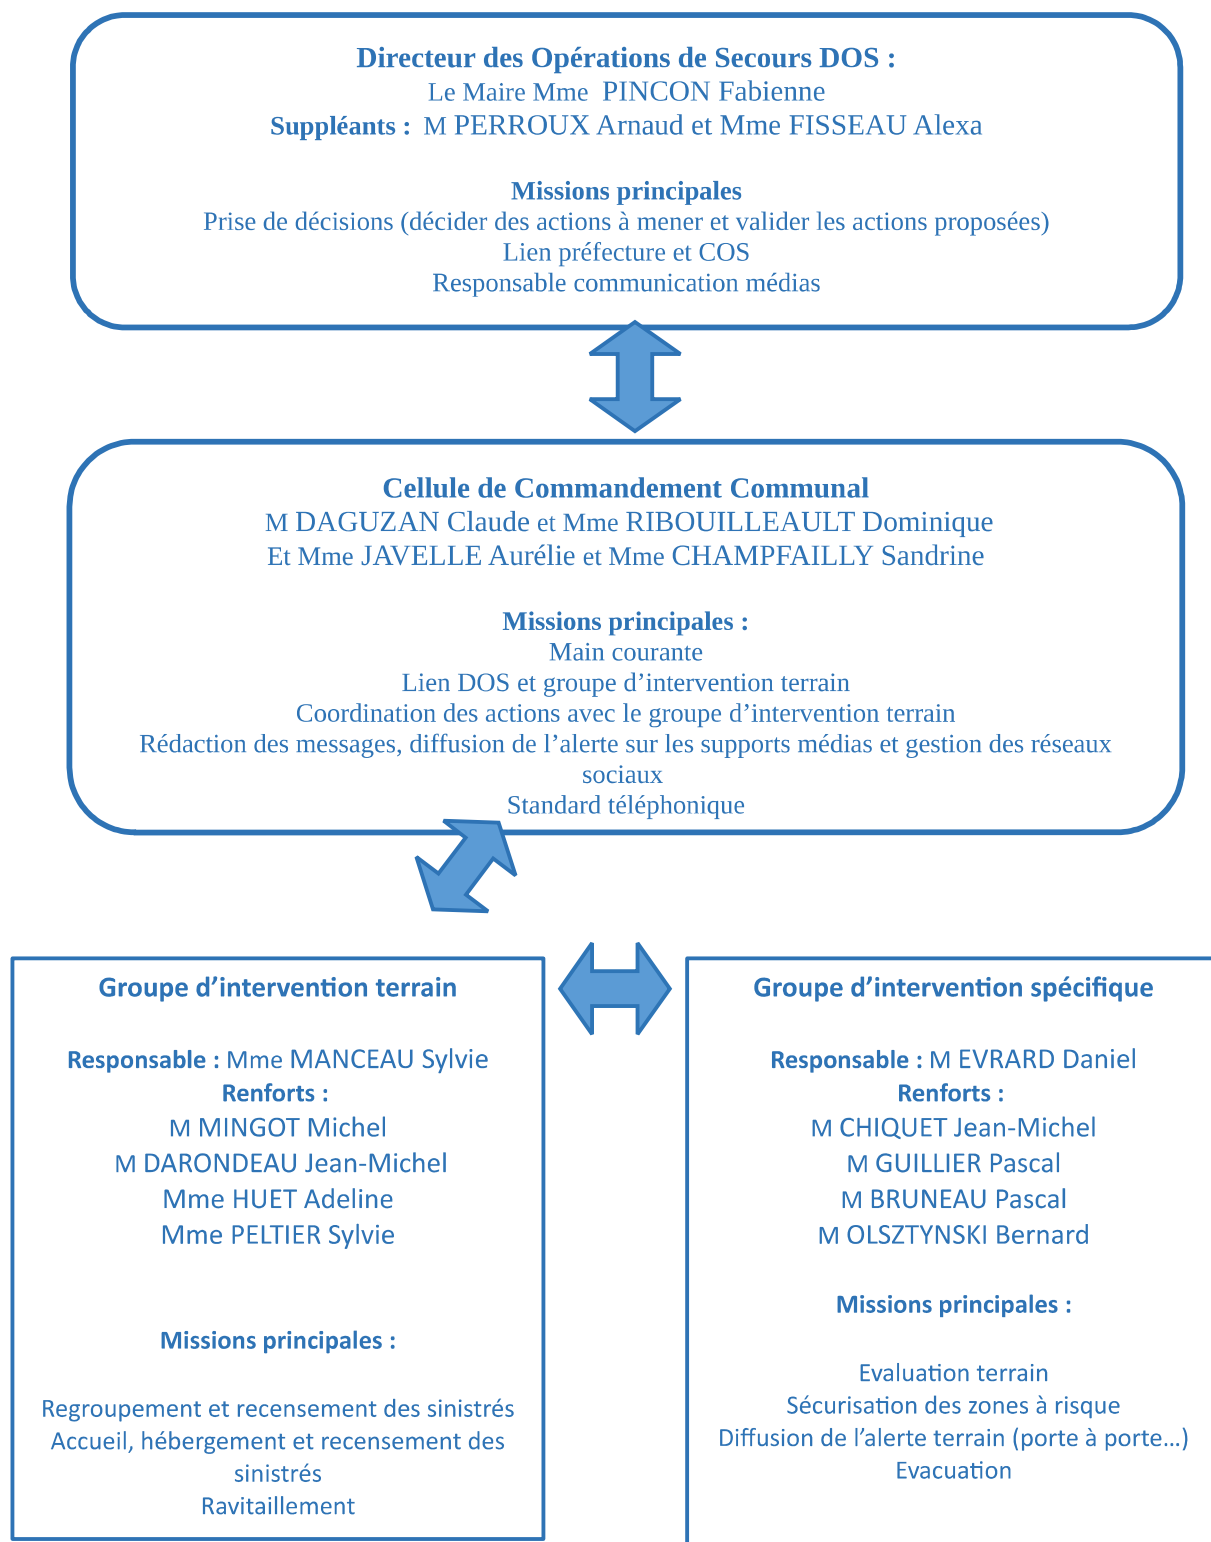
Directeur des Opérations de Secours DOS :
Le Maire Mme PINCON Fabienne
Suppléants : M PERROUX Arnaud et Mme FISSEAU Alexa

Missions principales
Prise de décisions (décider des actions à mener et valider les actions proposées)
Lien préfecture et COS
Responsable communication médias

Cellule de Commandement Communal
M DAGUZAN Claude et Mme RIBOUILLEAULT Dominique
Et Mme JAVELLE Aurélie et Mme CHAMPFAILLY Sandrine

Missions principales :
Main courante
Lien DOS et groupe d'intervention terrain
Coordination des actions avec le groupe d'intervention terrain
Rédaction des messages, diffusion de l'alerte sur les supports médias et gestion des réseaux sociaux
Standard téléphonique

Groupe d'intervention terrain

Responsable : Mme MANCEAU Sylvie
Renforts :
M MINGOT Michel
M DARONDEAU Jean-Michel
Mme HUET Adeline
Mme PELTIER Sylvie

Missions principales :

Regroupement et recensement des sinistrés
Accueil, hébergement et recensement des sinistrés
Ravitaillement

Groupe d'intervention spécifique

Responsable : M EVRARD Daniel
Renforts :
M CHIQUET Jean-Michel
M GUILLIER Pascal
M BRUNEAU Pascal
M OLSZTYNSKI Bernard

Missions principales :

Evaluation terrain
Sécurisation des zones à risque
Diffusion de l'alerte terrain (porte à porte…)
Evacuation